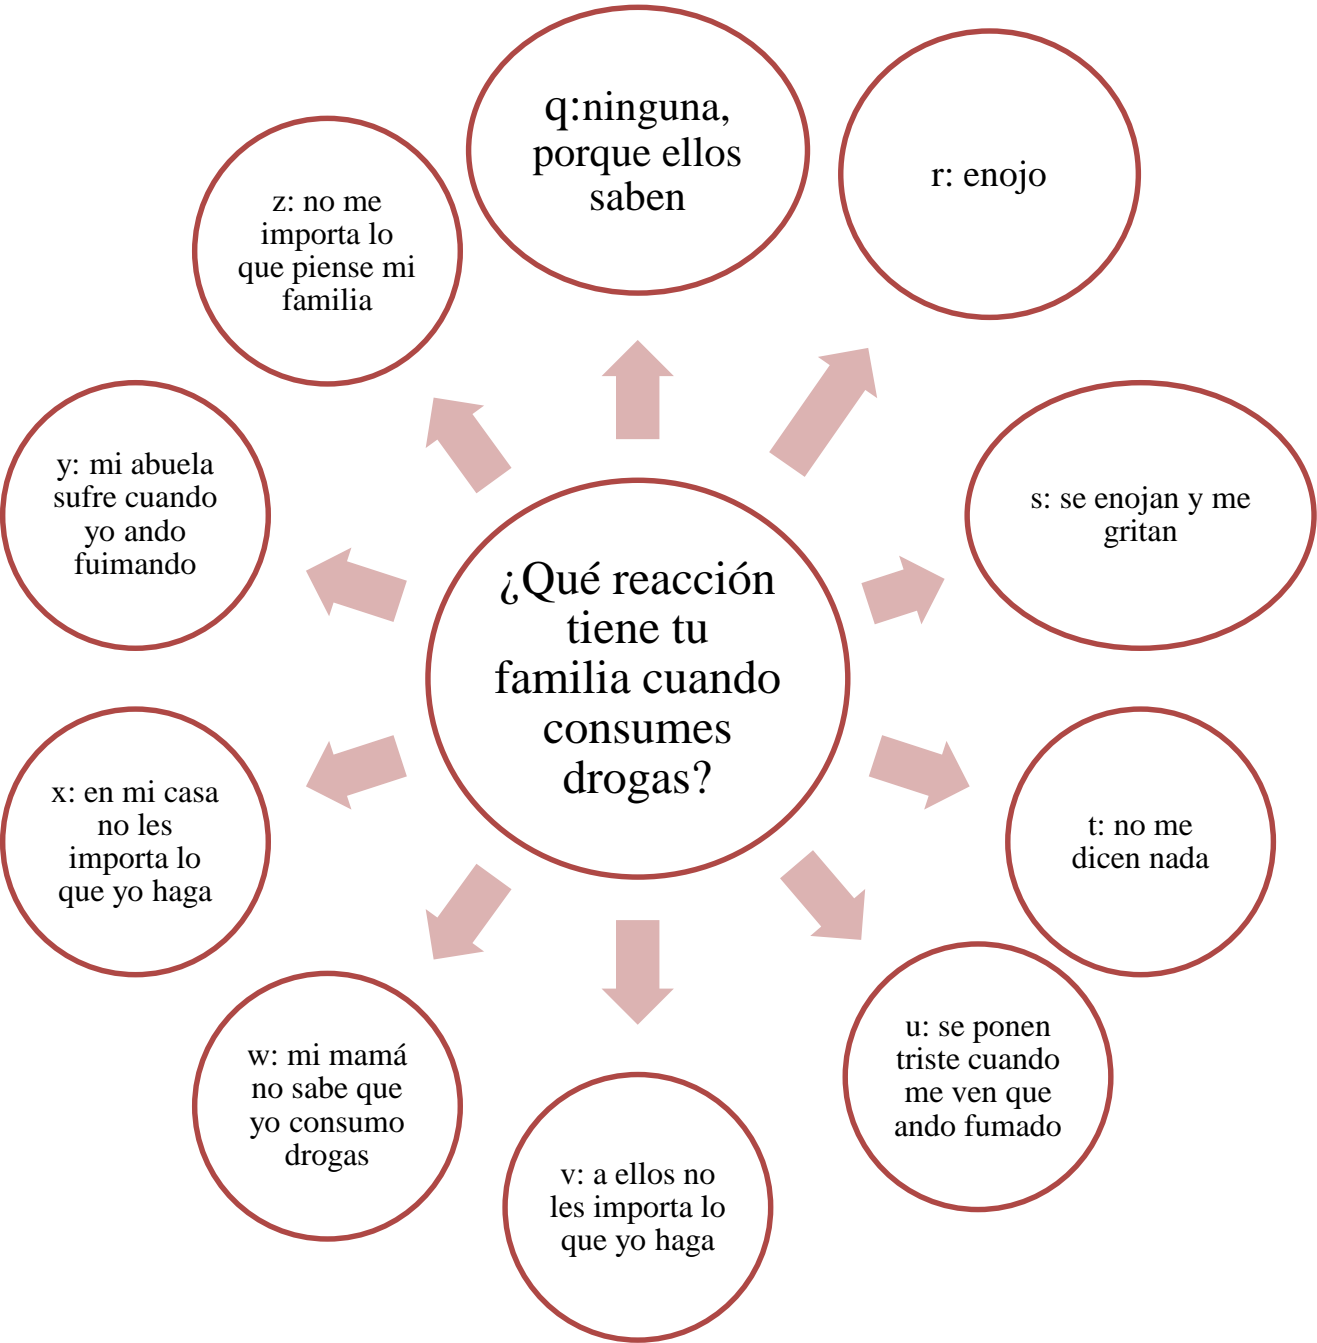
¿Qué reacción tiene tu familia cuando consumes drogas?

q:ninguna, porque ellos saben

r: enojo

s: se enojan y me gritan

t: no me dicen nada

u: se ponen triste cuando me ven que ando fumado

v: a ellos no les importa lo que yo haga

w: mi mamá no sabe que yo consumo drogas

x: en mi casa no les importa lo que yo haga

y: mi abuela sufre cuando yo ando fuimando

z: no me importa lo que piense mi familia